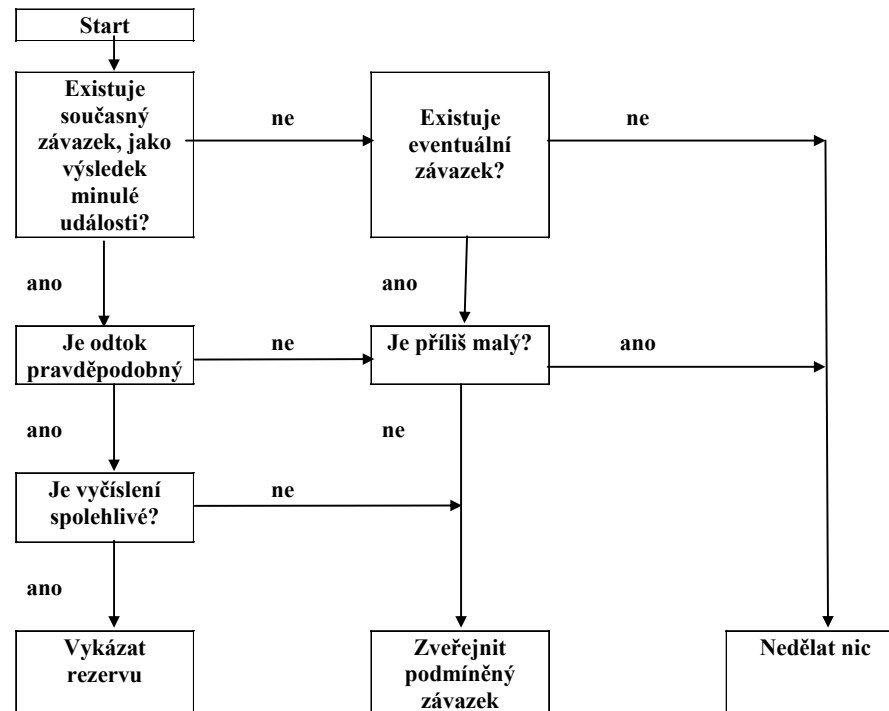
Start

Existuje současný závazek, jako výsledek minulé události?

ne

Existuje eventuální závazek?

ne

ano

ano

Je odtok pravděpodobný

ne

Je příliš malý?

ano

ano

ne

Je vyčíslení spolehlivé?

ne

ano

Vykázat rezervu

Zveřejnit podmíněný závazek

Nedělat nic